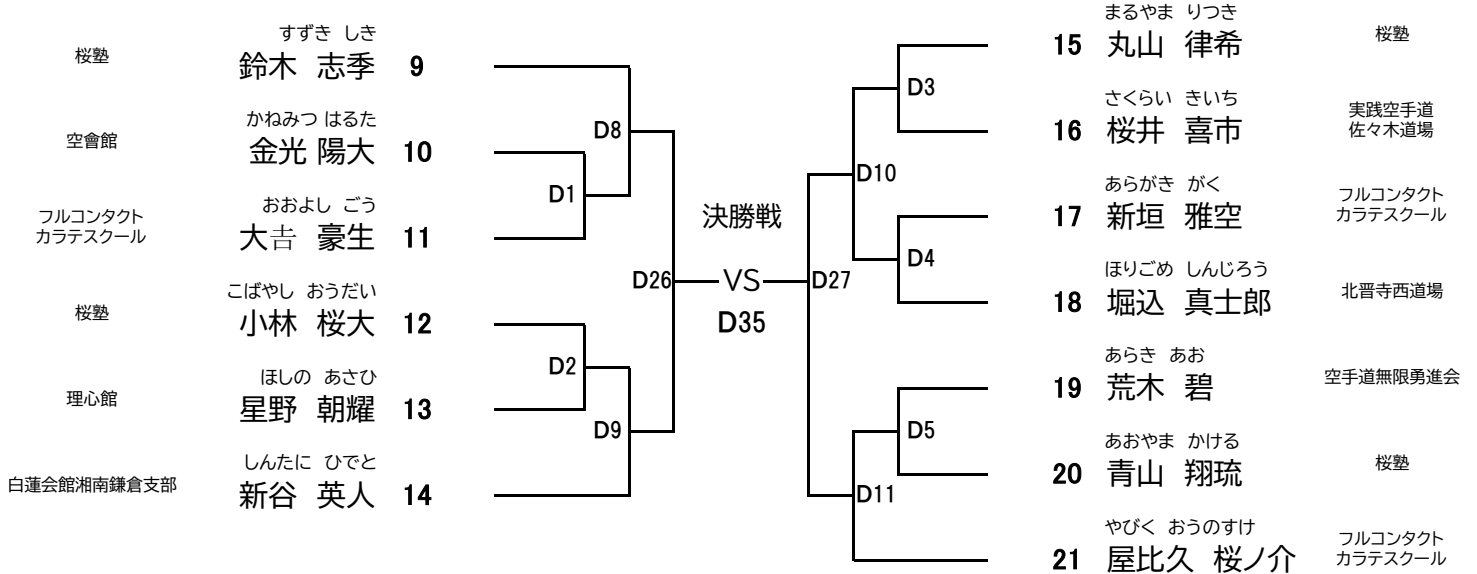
桜塾　すずき しき　鈴木 志季　9
空會館　かねみつ はるた　金光 陽大　10
フルコンタクトカラテスクール　おおよし ごう　大吉 豪生　11
桜塾　こばやし おうだい　小林 桜大　12
理心館　ほしの あさひ　星野 朝耀　13
白蓮会館湘南鎌倉支部　しんたに ひでと　新谷 英人　14

D1
D8
D2
D9
D26

決勝戦
VS
D35

D27
D10
D11
D3
D4
D5

15　まるやま りつき　丸山 律希　桜塾
16　さくらい きいち　桜井 喜市　実践空手道佐々木道場
17　あらがき がく　新垣 雅空　フルコンタクトカラテスクール
18　ほりごめ しんじろう　堀込 真士郎　北晋寺西道場
19　あらき あお　荒木 碧　空手道無限勇進会
20　あおやま かける　青山 翔琉　桜塾
21　やびく おうのすけ　屋比久 桜ノ介　フルコンタクトカラテスクール